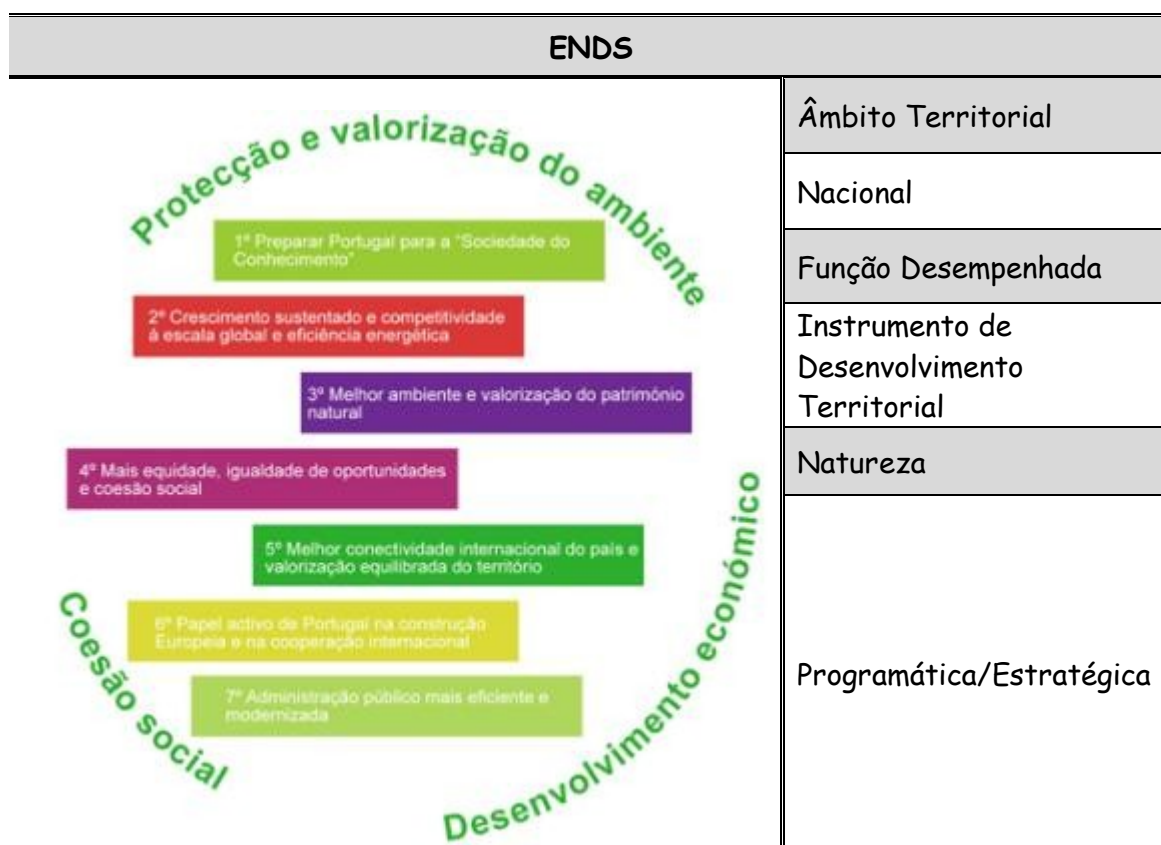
ENDS

Protecção e valorização do ambiente

1º Preparar Portugal para a "Sociedade do Conhecimento"

2º Crescimento sustentado e competitividade à escala global e eficiência energética

3º Melhor ambiente e valorização do património natural

4º Mais equidade, igualdade de oportunidades e coesão social

5º Melhor conectividade internacional do país e valorização equilibrada do território

6º Papel activo de Portugal na construção Europeia e na cooperação internacional

7º Administração público mais eficiente e modernizada

Coesão social

Desenvolvimento económico

| Âmbito Territorial |
|---|
| Nacional |
| Função Desempenhada |
| Instrumento de Desenvolvimento Territorial |
| Natureza |
| Programática/Estratégica |